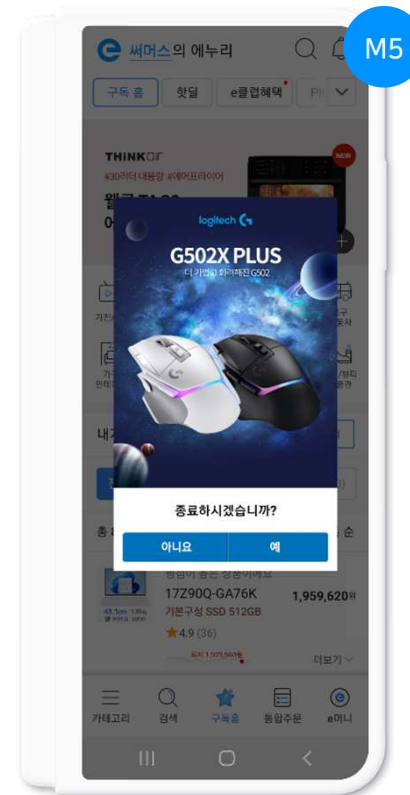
M5

써머스의 에누리

구독 홈
핫딜
e클럽혜택
Pl

THINK
#30리터 대용량 #에어프라이어
NEW
웰

logitech G
G502X PLUS
더 가볍고 화려해진 G502

종료하시겠습니까?
아니요
예

17Z90Q-GA76K
기본구성 SSD 512GB
1,959,620원
★4.9 (36)
더보기

카테고리
검색
구독홈
통합주문
e머니